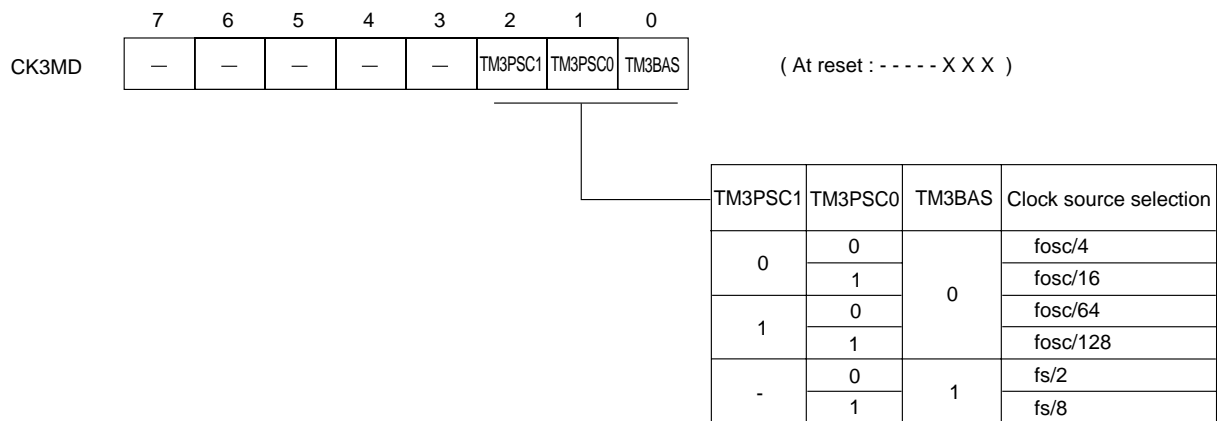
| | 7 | 6 | 5 | 4 | 3 | 2 | 1 | 0 |
|---|---|---|---|---|---|---|---|---|
| CK3MD | — | — | — | — | — | TM3PSC1 | TM3PSC0 | TM3BAS |

( At reset : - - - - - X X X )

| TM3PSC1 | TM3PSC0 | TM3BAS | Clock source selection |
|---|---|---|---|
| 0 | 0 | 0 | fosc/4 |
| | 1 | | fosc/16 |
| 1 | 0 | | fosc/64 |
| | 1 | | fosc/128 |
| - | 0 | 1 | fs/2 |
| | 1 | | fs/8 |